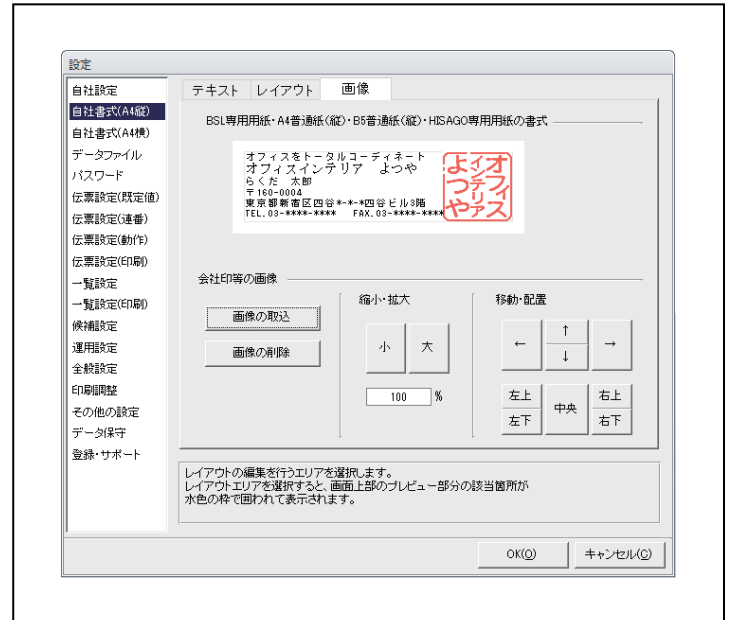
設定

自社設定
自社書式(A4縦)
自社書式(A4横)
データファイル
パスワード
伝票設定(既定値)
伝票設定(連番)
伝票設定(動作)
伝票設定(印刷)
一覧設定
一覧設定(印刷)
候補設定
運用設定
全般設定
印刷調整
その他の設定
データ保守
登録・サポート

テキスト　レイアウト　画像

BSL専用用紙・A4普通紙(縦)・B5普通紙(縦)・HISAGO専用用紙の書式

オフィスをトータルコーディネート
オフィスインテリア　よつや
らくだ　太郎
〒160-0004
東京都新宿区四谷*-*-*四谷ビル3階
TEL.03-****-****　FAX.03-****-****

オフィスインテリアよつや

会社印等の画像

画像の取込
画像の削除

縮小・拡大
小　大
100 %

移動・配置
←　↑　↓　→
左上　中央　右上
左下　右下

レイアウトの編集を行うエリアを選択します。
レイアウトエリアを選択すると、画面上部のプレビュー部分の該当箇所が水色の枠で囲われて表示されます。

OK(O)　キャンセル(C)